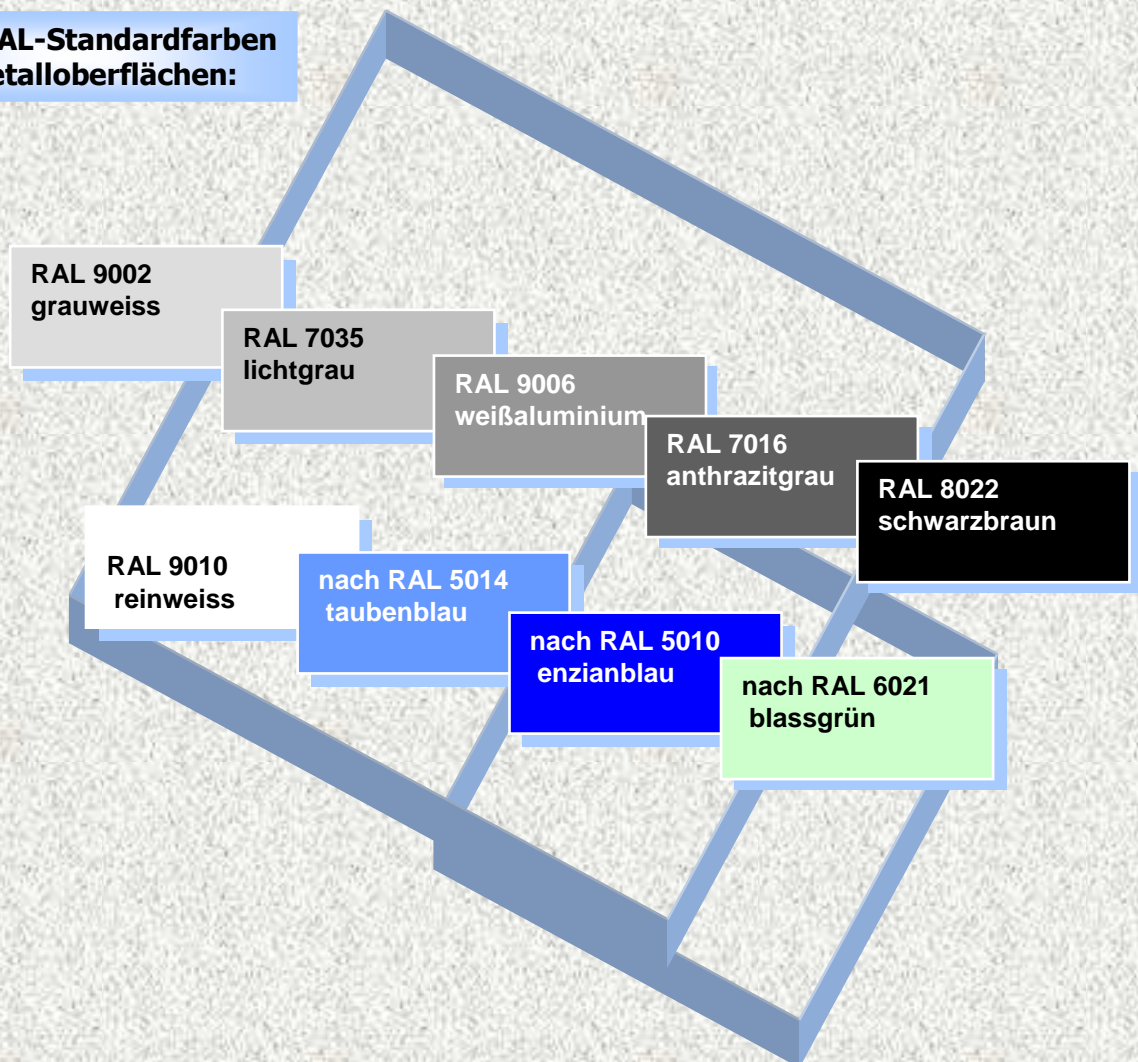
AL-Standardfarben
etalloberflächen:

RAL 9002
grauweiss

RAL 7035
lichtgrau

RAL 9006
weißaluminium

RAL 7016
anthrazitgrau

RAL 8022
schwarzbraun

RAL 9010
reinweiss

nach RAL 5014
taubenblau

nach RAL 5010
enzianblau

nach RAL 6021
blassgrün